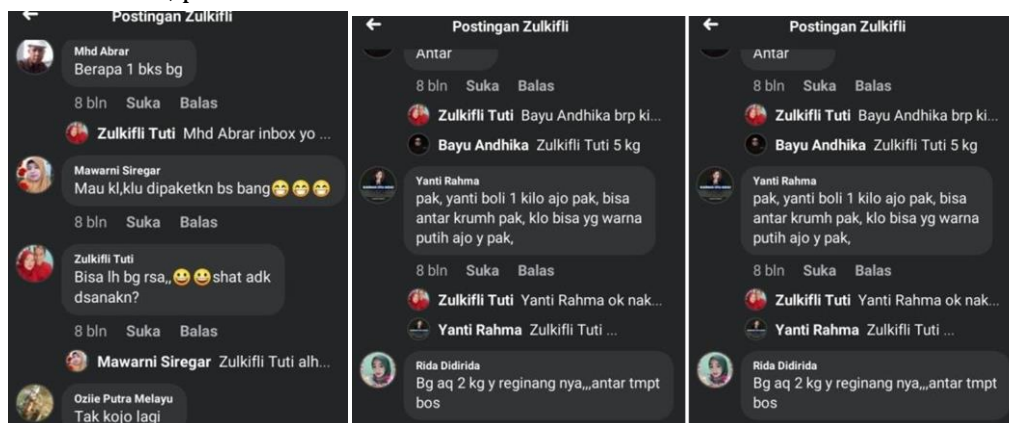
Postingan Zulkifli

Mhd Abrar
Berapa 1 bks bg

8 bln Suka Balas

Zulkifli Tuti Mhd Abrar inbox yo ...

Mawarni Siregar
Mau kl,klu dipaketkn bs bang😁😁😁

8 bln Suka Balas

Zulkifli Tuti
Bisa lh bg rsa,,😀😀shat adk dsanakn?

8 bln Suka Balas

Mawarni Siregar Zulkifli Tuti alh...

Oziie Putra Melayu
Tak kojo lagi

Postingan Zulkifli

Antar

8 bln Suka Balas

Zulkifli Tuti Bayu Andhika brp ki...

Bayu Andhika Zulkifli Tuti 5 kg

Yanti Rahma
pak, yanti boli 1 kilo ajo pak, bisa antar krumh pak, klo bisa yg warna putih ajo y pak,

8 bln Suka Balas

Zulkifli Tuti Yanti Rahma ok nak...

Yanti Rahma Zulkifli Tuti ...

Rida Didirida
Bg aq 2 kg y reginang nya,,,antar tmpt bos

Postingan Zulkifli

Antar

8 bln Suka Balas

Zulkifli Tuti Bayu Andhika brp ki...

Bayu Andhika Zulkifli Tuti 5 kg

Yanti Rahma
pak, yanti boli 1 kilo ajo pak, bisa antar krumh pak, klo bisa yg warna putih ajo y pak,

8 bln Suka Balas

Zulkifli Tuti Yanti Rahma ok nak...

Yanti Rahma Zulkifli Tuti ...

Rida Didirida
Bg aq 2 kg y reginang nya,,,antar tmpt bos